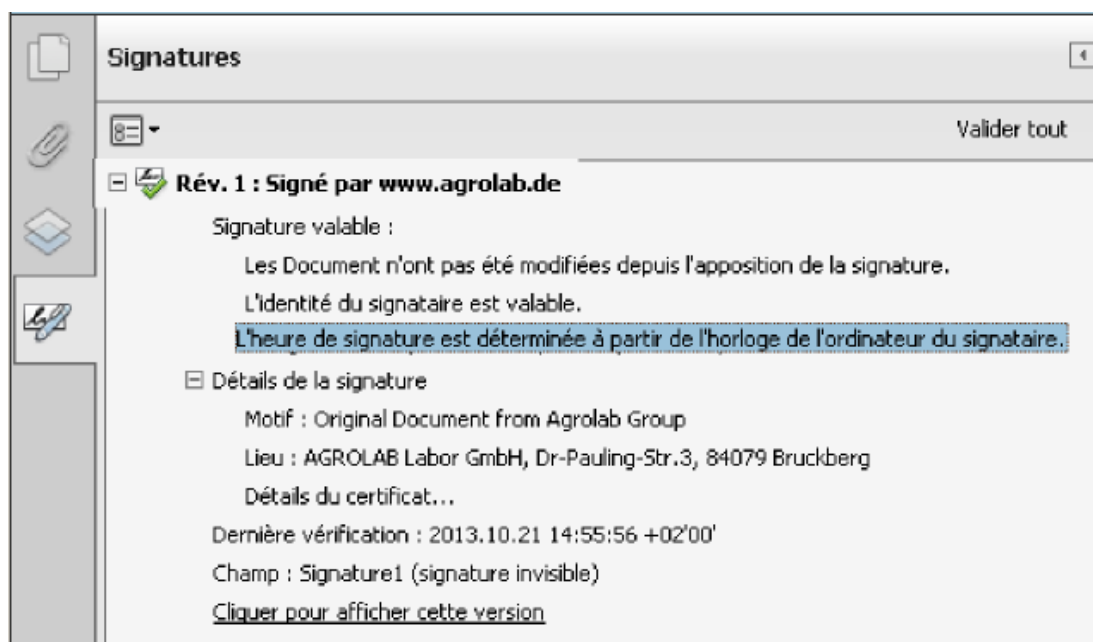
Signatures

Valider tout

Rév. 1 : Signé par www.agrolab.de

Signature valable :

Les Document n'ont pas été modifiées depuis l'apposition de la signature.

L'identité du signataire est valable.

L'heure de signature est déterminée à partir de l'horloge de l'ordinateur du signataire.

Détails de la signature

Motif : Original Document from Agrolab Group

Lieu : AGROLAB Labor GmbH, Dr-Pauling-Str.3, 84079 Bruckberg

Détails du certificat...

Dernière vérification : 2013.10.21 14:55:56 +02'00'

Champ : Signature1 (signature invisible)

Cliquer pour afficher cette version